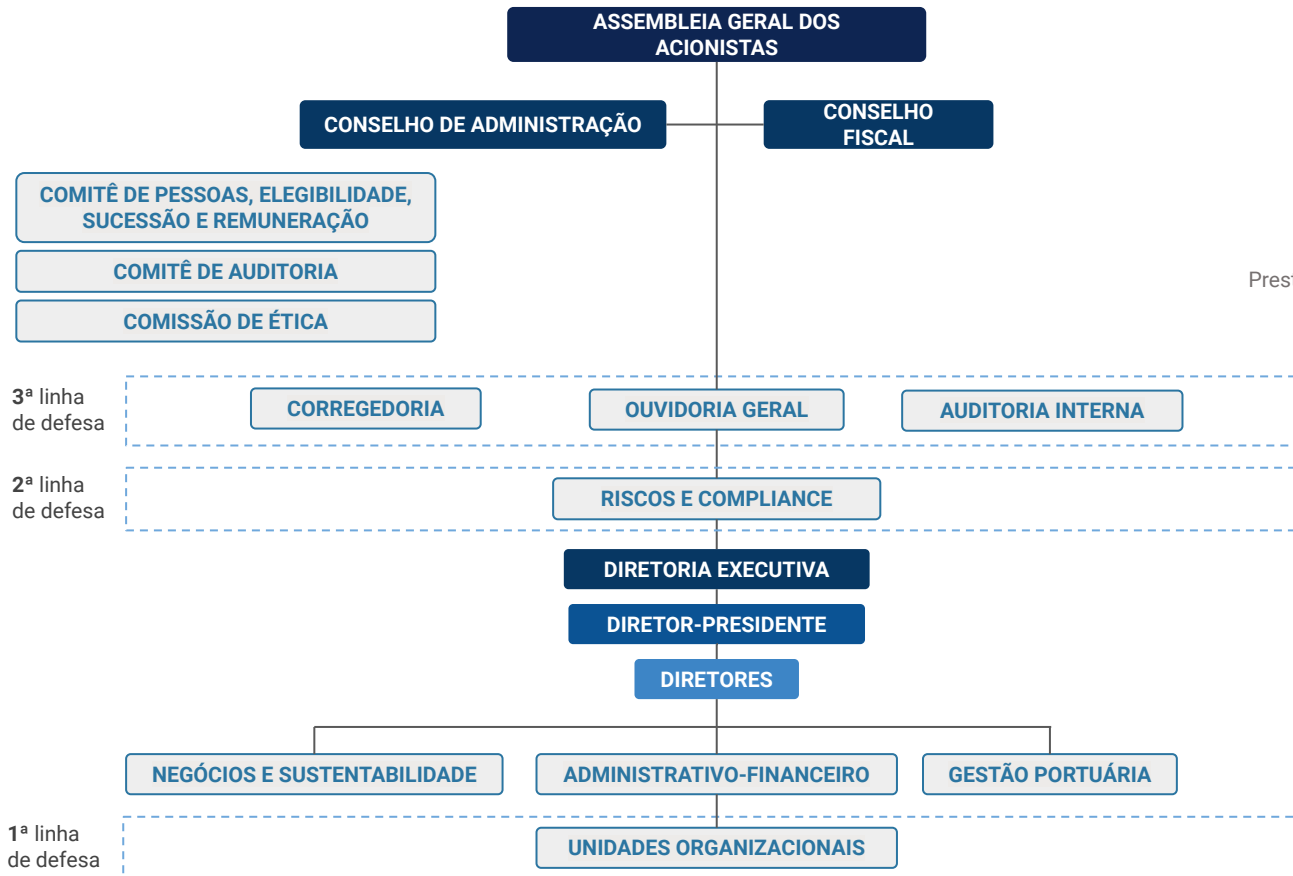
ASSEMBLEIA GERAL DOS ACIONISTAS

CONSELHO DE ADMINISTRAÇÃO

CONSELHO FISCAL

COMITÊ DE PESSOAS, ELEGIBILIDADE, SUCESSÃO E REMUNERAÇÃO

COMITÊ DE AUDITORIA

COMISSÃO DE ÉTICA

Prest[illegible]

3ª linha de defesa

CORREGEDORIA

OUVIDORIA GERAL

AUDITORIA INTERNA

2ª linha de defesa

RISCOS E COMPLIANCE

DIRETORIA EXECUTIVA

DIRETOR-PRESIDENTE

DIRETORES

NEGÓCIOS E SUSTENTABILIDADE

ADMINISTRATIVO-FINANCEIRO

GESTÃO PORTUÁRIA

1ª linha de defesa

UNIDADES ORGANIZACIONAIS